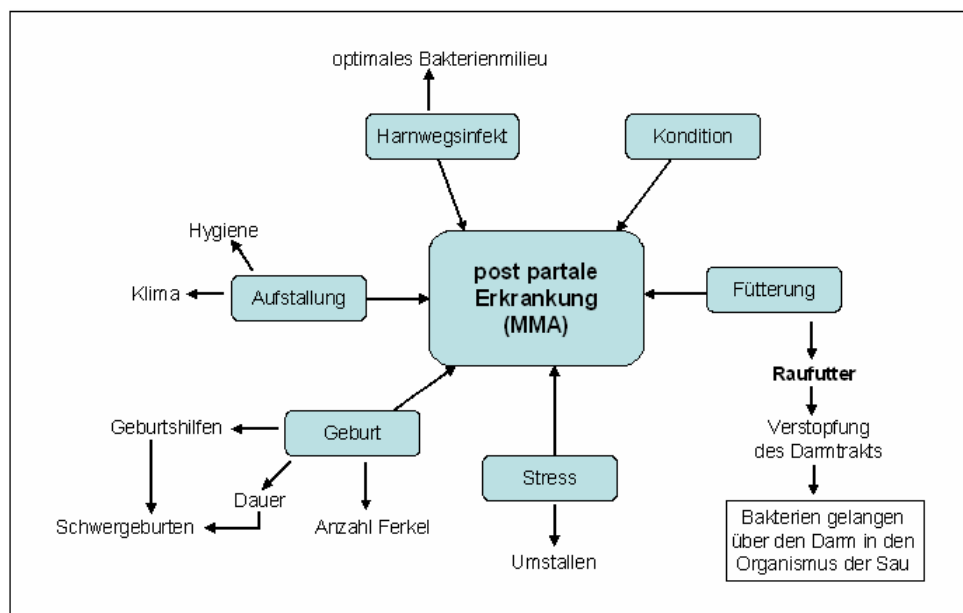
optimales Bakterienmilieu

Harnwegsinfekt

Kondition

Hygiene

Klima

Aufstallung

post partale Erkrankung (MMA)

Fütterung

Raufutter

Verstopfung des Darmtrakts

Bakterien gelangen über den Darm in den Organismus der Sau

Geburtshilfen

Geburt

Dauer

Schwergeburten

Anzahl Ferkel

Stress

Umstallen